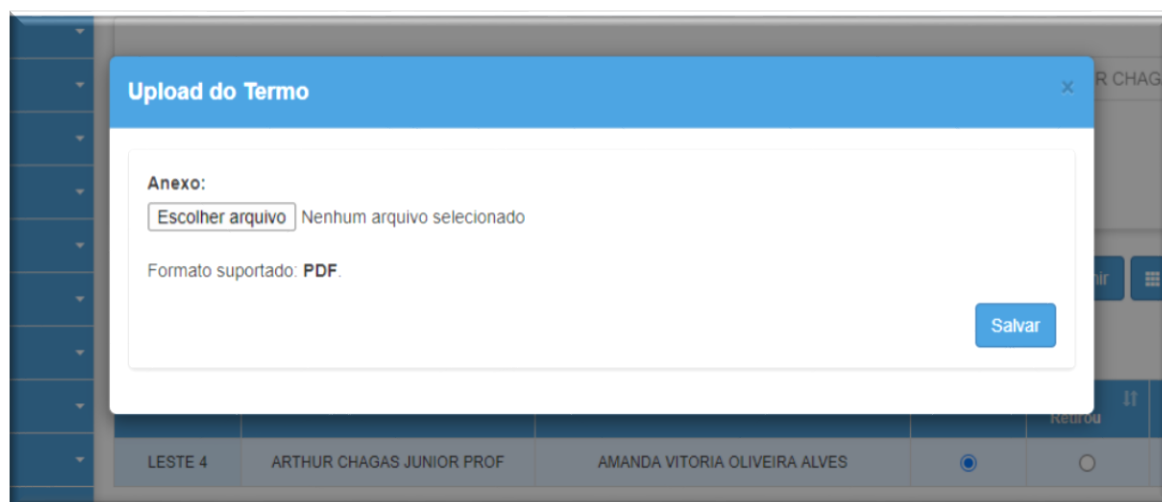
Upload do Termo

×

R CHAG

Anexo:

Escolher arquivo Nenhum arquivo selecionado

Formato suportado: PDF.

Salvar

nir

Retirou

| LESTE 4 | ARTHUR CHAGAS JUNIOR PROF | AMANDA VITORIA OLIVEIRA ALVES |
|---|---|---|